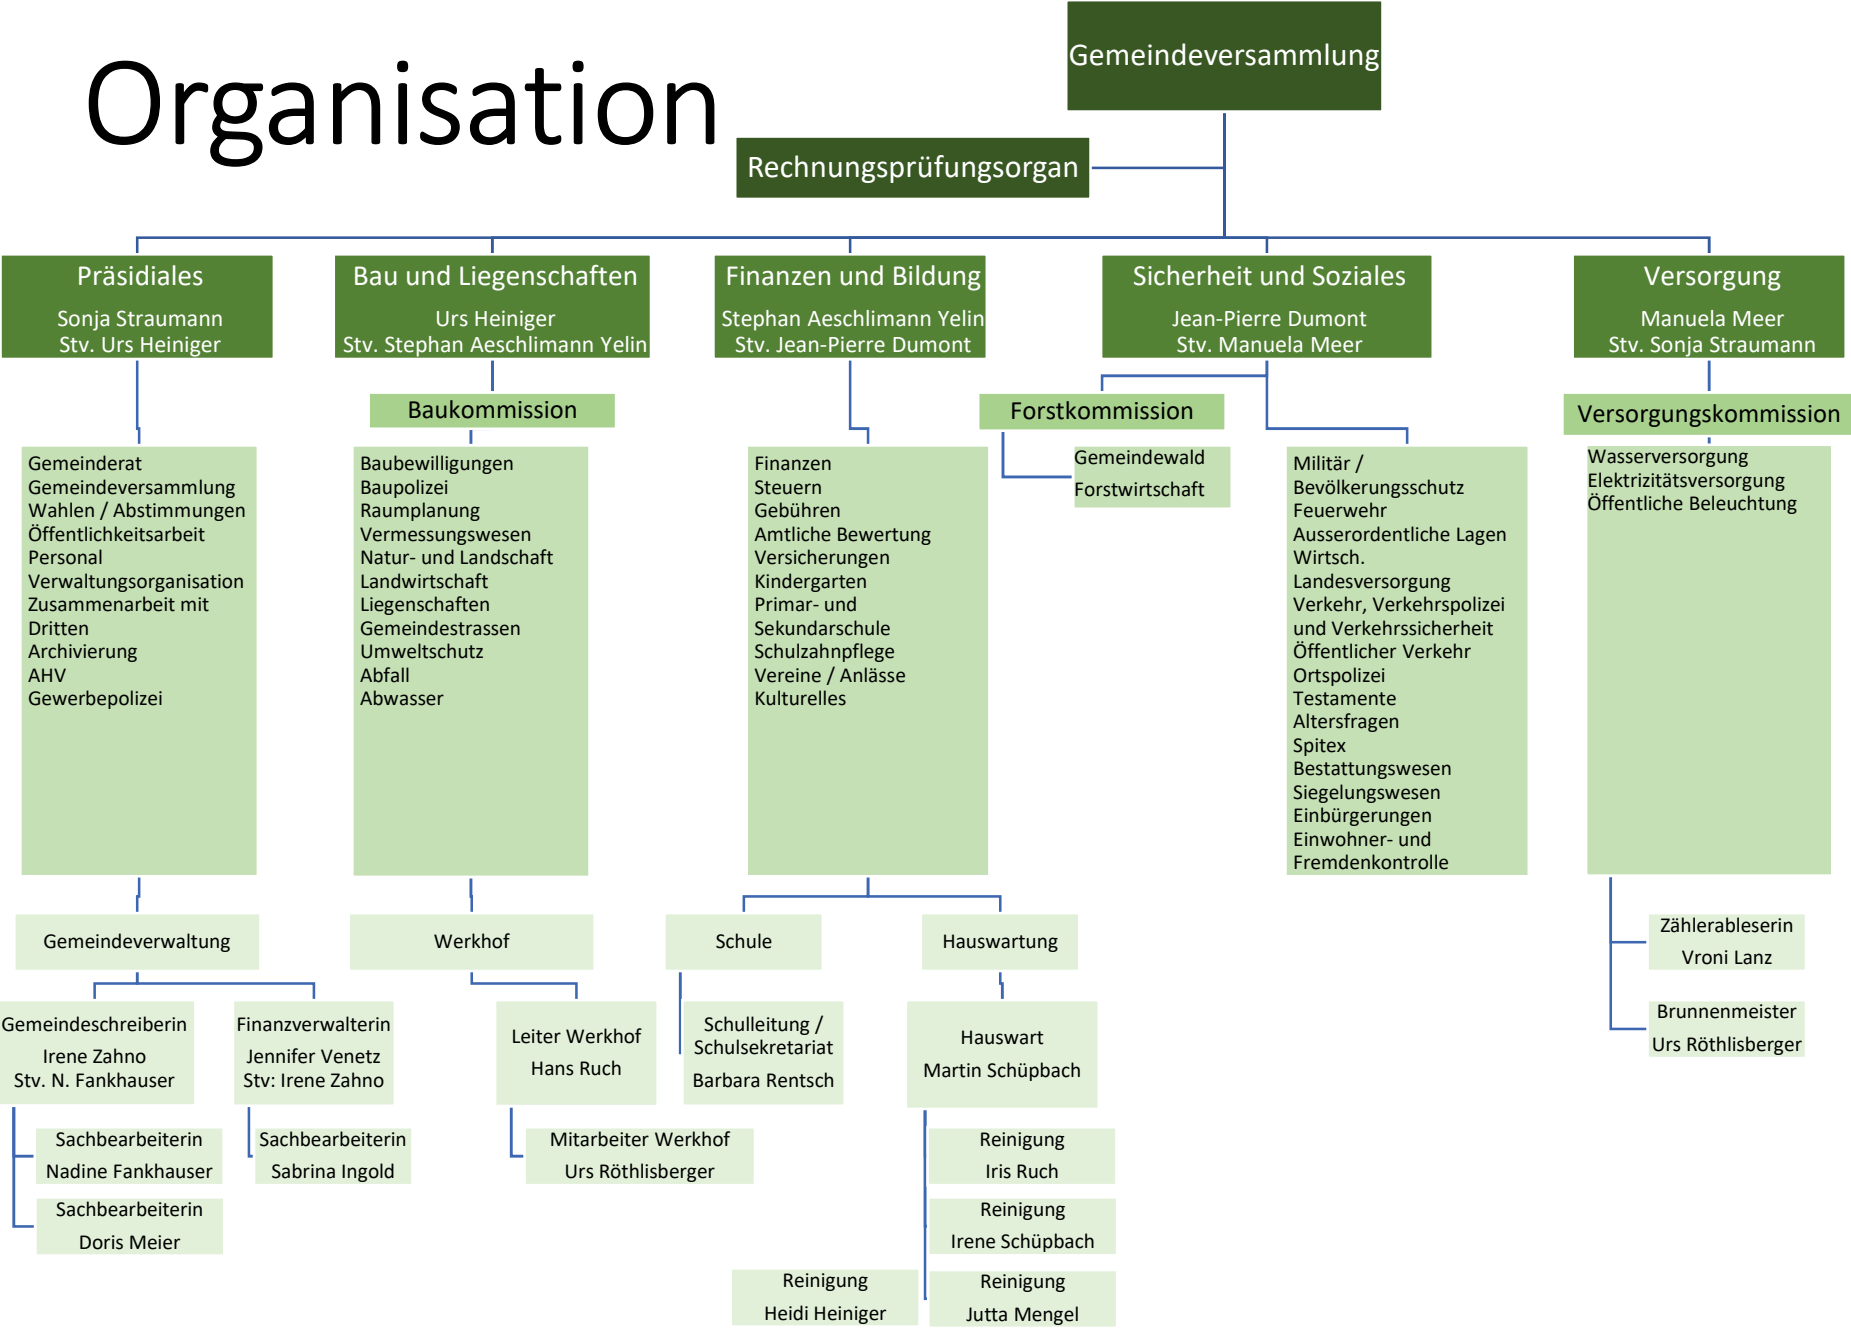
Organisation

Gemeindeversammlung

Rechnungsprüfungsorgan

Präsidiales
Sonja Straumann
Stv. Urs Heiniger

Bau und Liegenschaften
Urs Heiniger
Stv. Stephan Aeschlimann Yelin

Finanzen und Bildung
Stephan Aeschlimann Yelin
Stv. Jean-Pierre Dumont

Sicherheit und Soziales
Jean-Pierre Dumont
Stv. Manuela Meer

Versorgung
Manuela Meer
Stv. Sonja Straumann

Baukommission

Forstkommission

Versorgungskommission

Gemeinderat
Gemeindeversammlung
Wahlen / Abstimmungen
Öffentlichkeitsarbeit
Personal
Verwaltungsorganisation
Zusammenarbeit mit Dritten
Archivierung
AHV
Gewerbepolizei

Baubewilligungen
Baupolizei
Raumplanung
Vermessungswesen
Natur- und Landschaft
Landwirtschaft
Liegenschaften
Gemeindestrassen
Umweltschutz
Abfall
Abwasser

Finanzen
Steuern
Gebühren
Amtliche Bewertung
Versicherungen
Kindergarten
Primar- und Sekundarschule
Schulzahnpflege
Vereine / Anlässe
Kulturelles

Gemeindewald
Forstwirtschaft

Militär / Bevölkerungsschutz
Feuerwehr
Ausserordentliche Lagen
Wirtsch. Landesversorgung
Verkehr, Verkehrspolizei und Verkehrssicherheit
Öffentlicher Verkehr
Ortspolizei
Testamente
Altersfragen
Spitex
Bestattungswesen
Siegelungswesen
Einbürgerungen
Einwohner- und Fremdenkontrolle

Wasserversorgung
Elektrizitätsversorgung
Öffentliche Beleuchtung

Gemeindeverwaltung

Werkhof

Schule

Hauswartung

Zählerableserin
Vroni Lanz

Brunnenmeister
Urs Röthlisberger

Gemeindeschreiberin
Irene Zahno
Stv. N. Fankhauser

Finanzverwalterin
Jennifer Venetz
Stv: Irene Zahno

Leiter Werkhof
Hans Ruch

Schulleitung / Schulsekretariat
Barbara Rentsch

Hauswart
Martin Schüpbach

Sachbearbeiterin
Nadine Fankhauser

Sachbearbeiterin
Sabrina Ingold

Mitarbeiter Werkhof
Urs Röthlisberger

Reinigung
Iris Ruch

Sachbearbeiterin
Doris Meier

Reinigung
Irene Schüpbach

Reinigung
Heidi Heiniger

Reinigung
Jutta Mengel